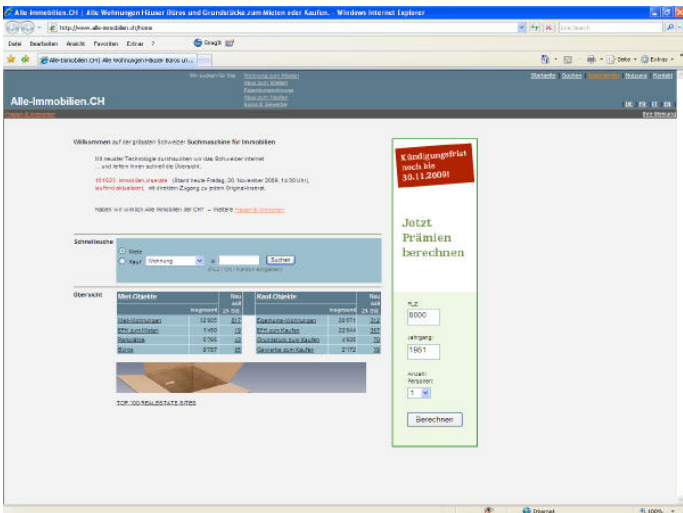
Alle-Immobilien.CH | Alle Wohnungen Häuser Büros und Grundstücke zum Mieten oder Kaufen. - Windows Internet Explorer

http://www.alle-immobilien.ch/home

Live Search

Datei Bearbeiten Ansicht Favoriten Extras ?

Alle-Immobilien.CH | Alle Wohnungen Häuser Büros un...

Seite Extras

Wir suchen für Sie: Wohnung zum Mieten Haus zum Mieten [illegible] Haus zum Kaufen Büros & Gewerbe

Startseite Suchen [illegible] Nutzung Kontakt

Alle-Immobilien.CH

DE FR IT EN

Häuser & Inserate

Willkommen auf der grössten Schweizer Suchmaschine für Immobilien

Mit neuster Technologie durchsuchen wir das Schweizer Internet ... und liefern Ihnen schnell die Übersicht.

161'023 Immobilien-Inserate (Stand heute Freitag, 30. November 2009, 10:30 Uhr), laufend aktualisiert, mit direktem Zugang zu jedem Original-Inserat.

Haben wir wirklich Alle Inserate der CH? → Weitere Häuser & Inserate

Kündigungsfrist noch bis 30.11.2009!

Jetzt Prämien berechnen

Schnellsuche

Miete

Kauf Wohnung in Suchen

(PLZ / Ort / Kanton eingeben)

Übersicht

| Miet-Objekte | Insgesamt | Neu seit 24 Std. |
|---|---|---|
| Miet-Wohnungen | 12'605 | 217 |
| EFH zum Mieten | 1'460 | 19 |
| Parkplätze | 6'765 | 13 |
| Büros | 6'757 | 25 |

| Kauf-Objekte | Insgesamt | Neu seit 24 Std. |
|---|---|---|
| Eigentums-Wohnungen | 20'671 | 312 |
| EFH zum Kaufen | 22'544 | 307 |
| Grundstück zum Kaufen | 4'605 | 70 |
| Gewerbe zum Kaufen | 2'172 | 35 |

TOP 100 REALESTATE SITES

PLZ:
8000

Jahrgang:
1961

Anzahl Personen:
1

Berechnen

Internet

100%